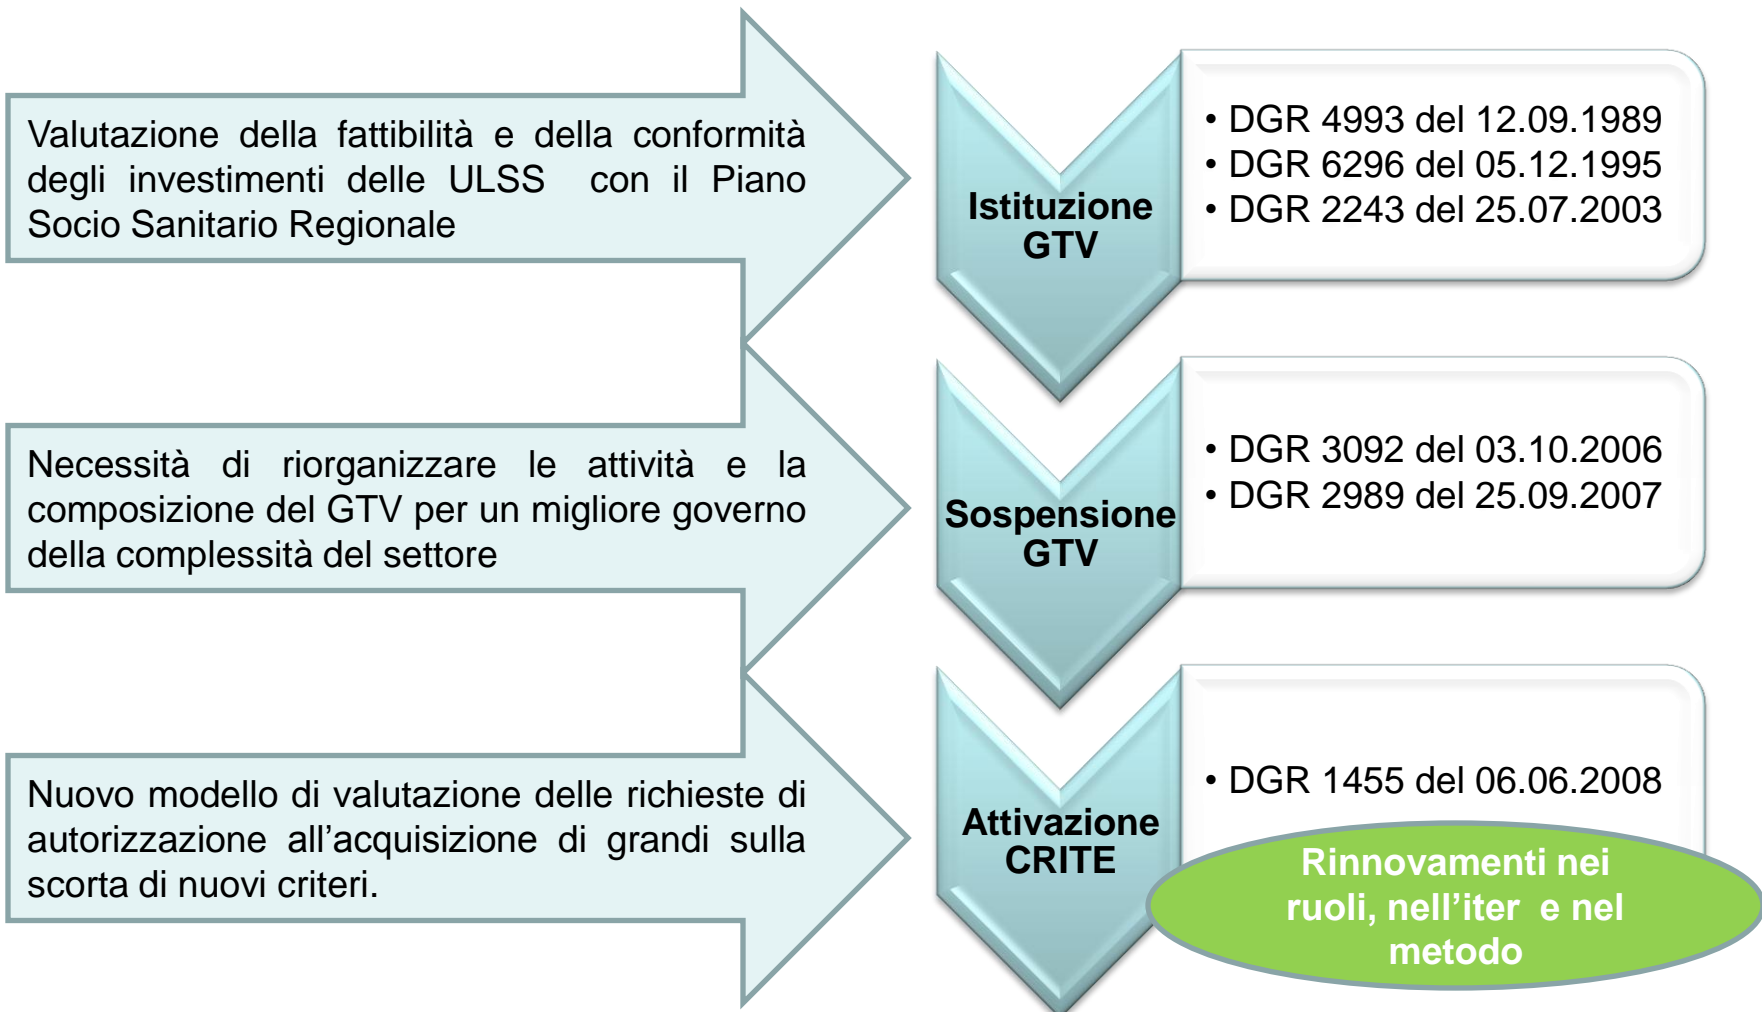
Valutazione della fattibilità e della conformità degli investimenti delle ULSS con il Piano Socio Sanitario Regionale

Istituzione GTV

• DGR 4993 del 12.09.1989
• DGR 6296 del 05.12.1995
• DGR 2243 del 25.07.2003

Necessità di riorganizzare le attività e la composizione del GTV per un migliore governo della complessità del settore

Sospensione GTV

• DGR 3092 del 03.10.2006
• DGR 2989 del 25.09.2007

Nuovo modello di valutazione delle richieste di autorizzazione all'acquisizione di grandi sulla scorta di nuovi criteri.

Attivazione CRITE

• DGR 1455 del 06.06.2008

Rinnovamenti nei ruoli, nell'iter e nel metodo